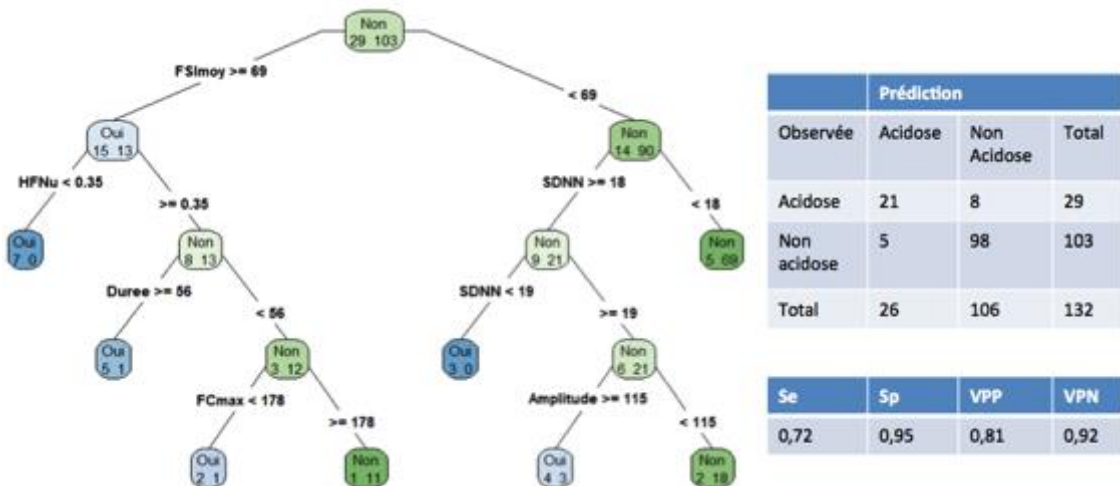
Non
29 103

FSImoy >= 69

< 69

Oui
15 13

HFNu < 0.35

>= 0.35

Oui
7 0

Non
8 13

Duree >= 56

< 56

Oui
5 1

Non
3 12

FCmax < 178

>= 178

Oui
2 1

Non
1 11

Non
14 90

SDNN >= 18

< 18

Non
9 21

Non
5 69

SDNN < 19

>= 19

Oui
3 0

Non
6 21

Amplitude >= 115

< 115

Oui
4 3

Non
2 18

| | Prédiction | | |
|---|---|---|---|
| Observée | Acidose | Non Acidose | Total |
| Acidose | 21 | 8 | 29 |
| Non acidose | 5 | 98 | 103 |
| Total | 26 | 106 | 132 |

| Se | Sp | VPP | VPN |
|---|---|---|---|
| 0,72 | 0,95 | 0,81 | 0,92 |